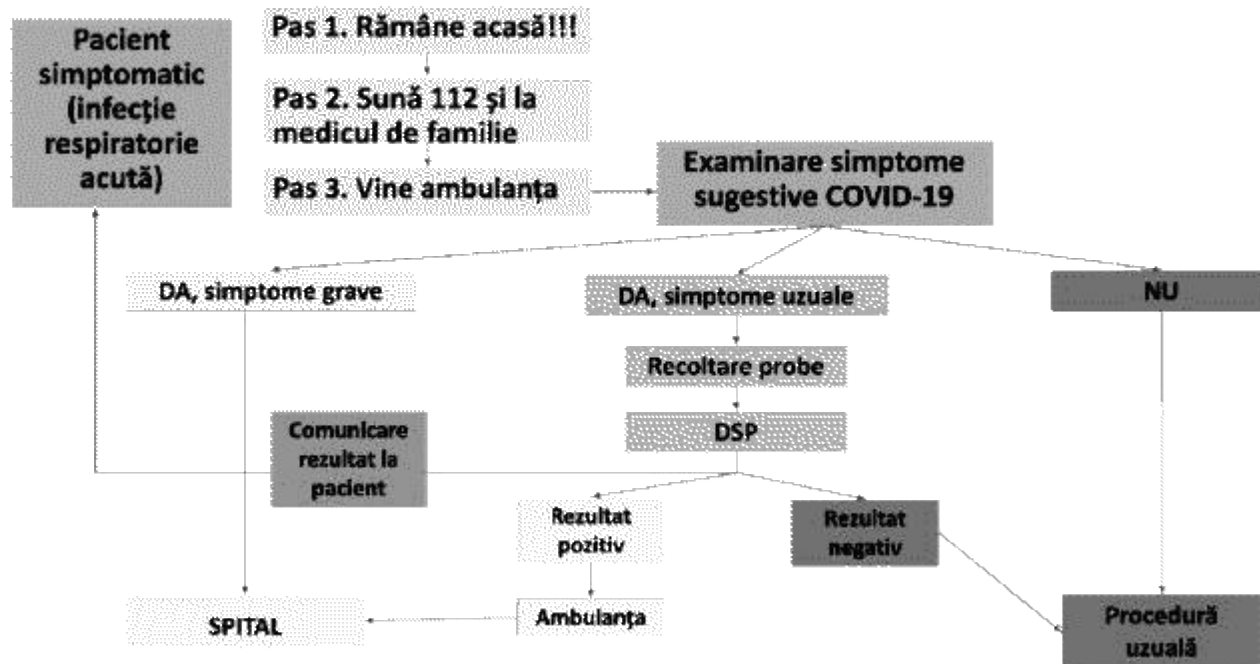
Pacient simptomatic (infecție respiratorie acută)

Pas 1. Rămâne acasă!!!

Pas 2. Sună 112 și la medicul de familie

Pas 3. Vine ambulanța

Examinare simptome sugestive COVID-19

DA, simptome grave

DA, simptome uzuale

NU

Recoltare probe

DSP

Comunicare rezultat la pacient

Rezultat pozitiv

Rezultat negativ

Ambulanța

SPITAL

Procedură uzuală